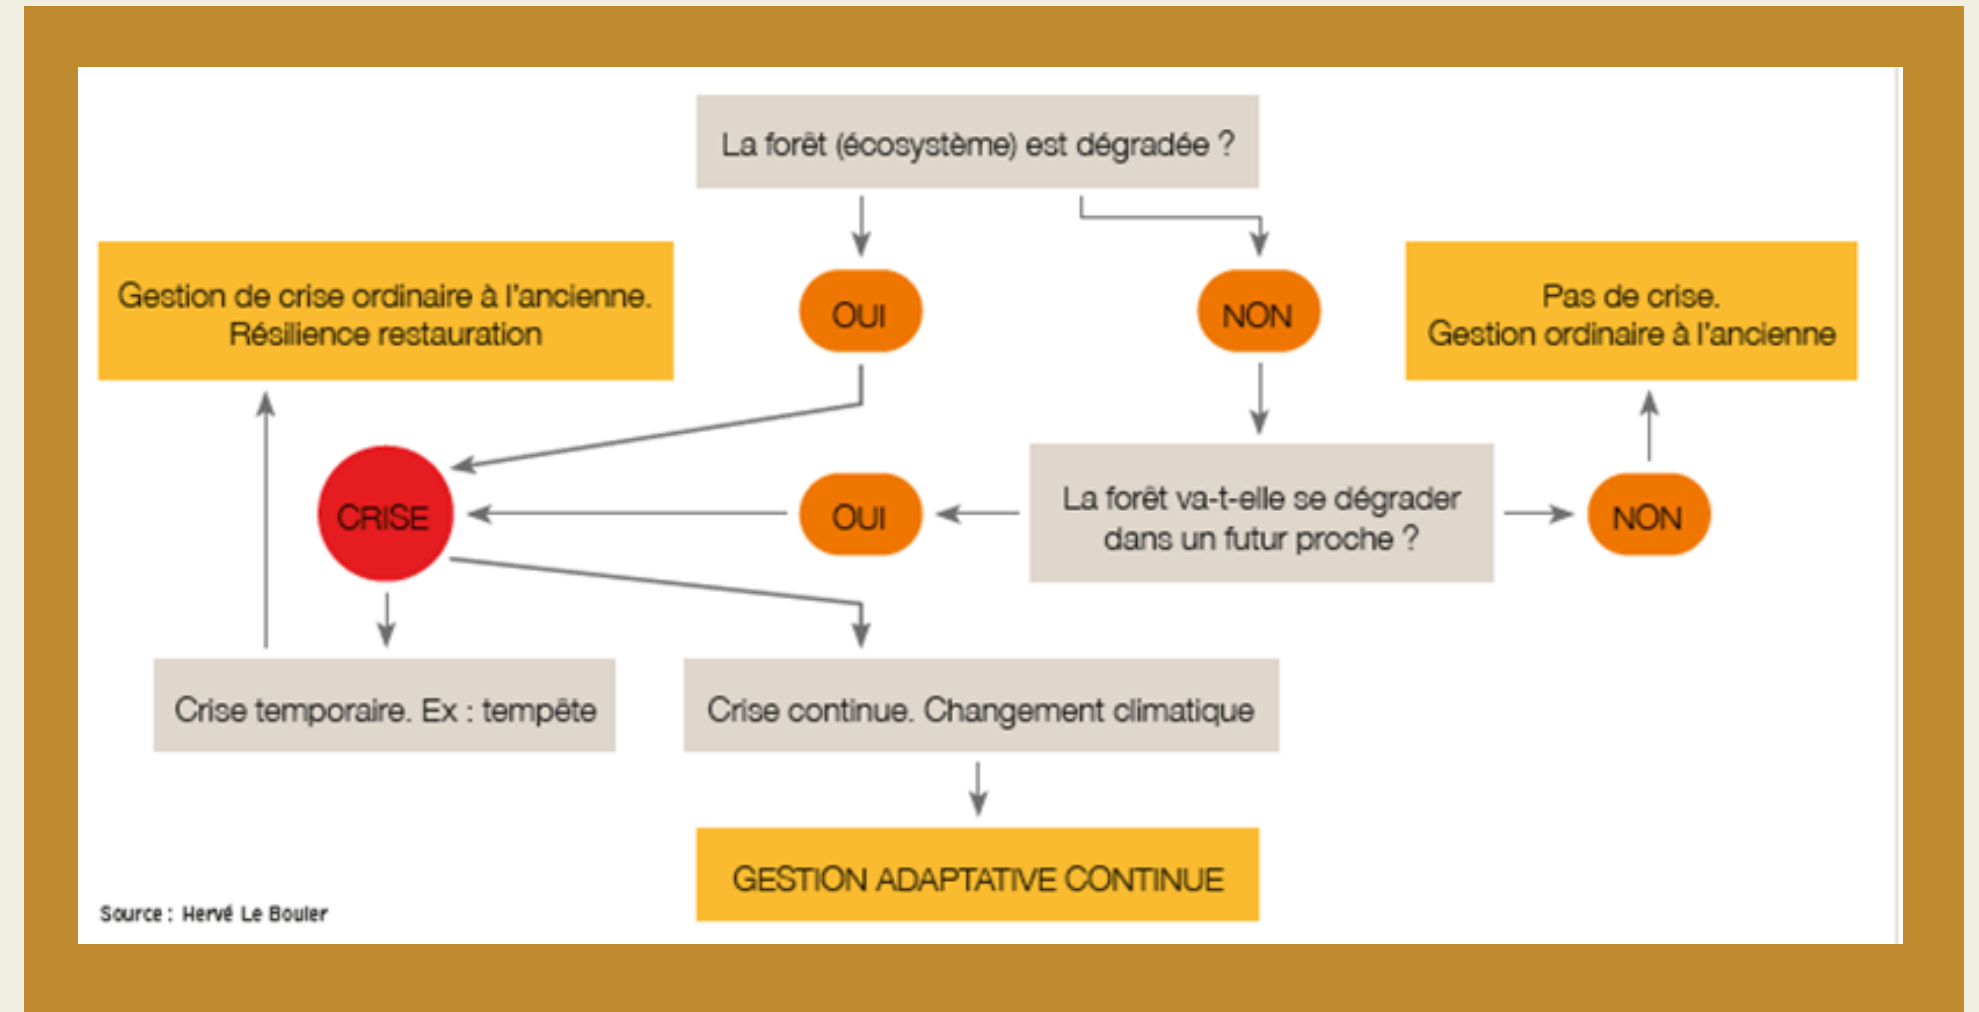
La forêt (écosystème) est dégradée ?

Gestion de crise ordinaire à l'ancienne.
Résilience restauration

OUI

NON

Pas de crise.
Gestion ordinaire à l'ancienne

CRISE

OUI

La forêt va-t-elle se dégrader dans un futur proche ?

NON

Crise temporaire. Ex : tempête

Crise continue. Changement climatique

GESTION ADAPTATIVE CONTINUE

Source : Hervé Le Bouler